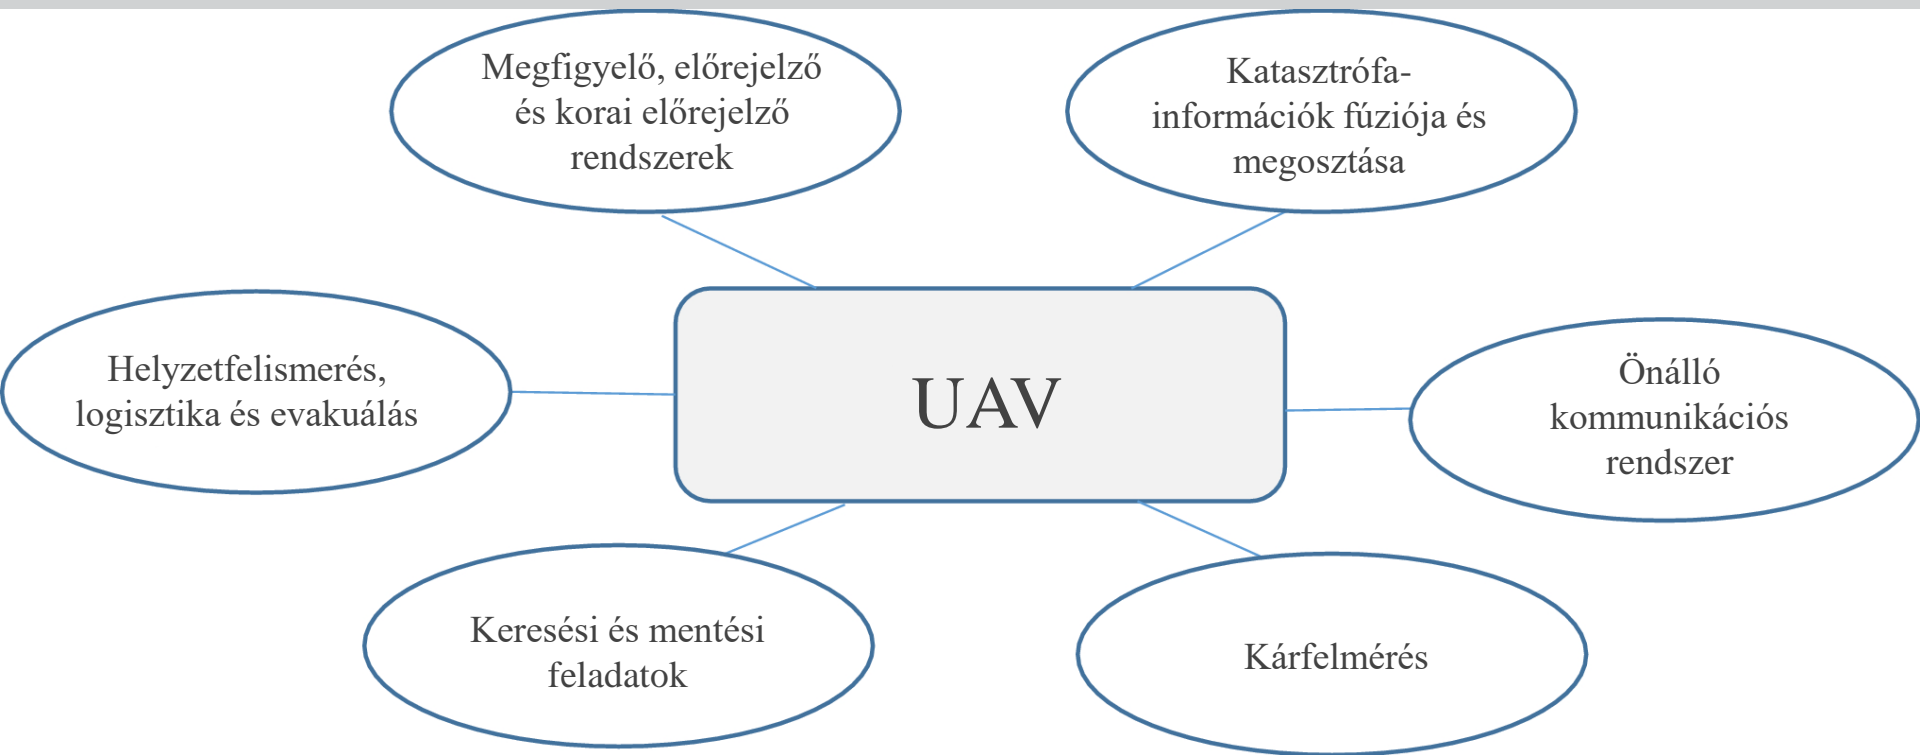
Megfigyelő, előrejelző és korai előrejelző rendszerek

Katasztrófa-információk fúziója és megosztása

Helyzetfelismerés, logisztika és evakuálás

UAV

Önálló kommunikációs rendszer

Keresési és mentési feladatok

Kárfelmérés